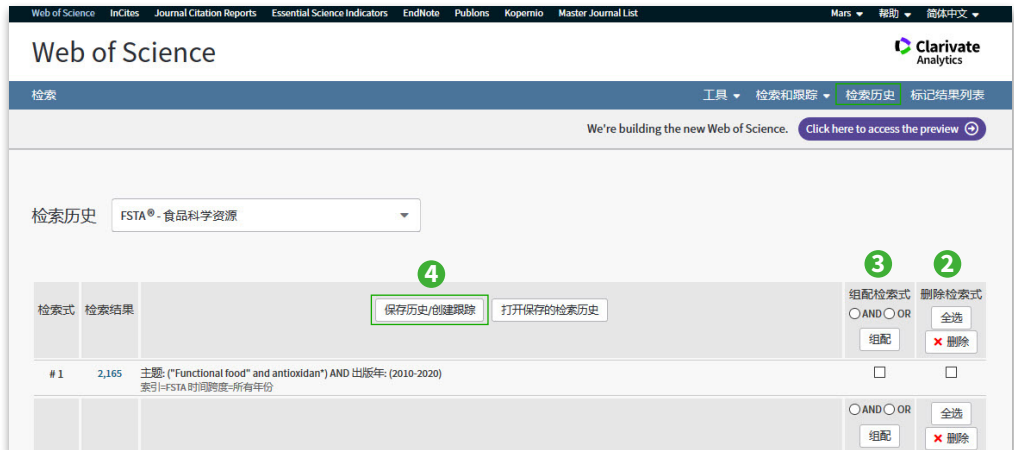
Web of Science InCites Journal Citation Reports Essential Science Indicators EndNote Publons Kopernio Master Journal List Mars 帮助 简体中文

Web of Science

Clarivate Analytics

检索

工具 检索和跟踪 检索历史 标记结果列表

We're building the new Web of Science. Click here to access the preview

检索历史 FSTA® - 食品科学资源

4 3 2

| 检索式 | 检索结果 | 保存历史/创建跟踪 打开保存的检索历史 | 组配检索式 AND OR 组配 | 删除检索式 全选 删除 |
|---|---|---|---|---|
| # 1 | 2,165 | 主题: ("Functional food" and antioxidan*) AND 出版年: (2010-2020) 索引=FSTA 时间跨度=所有年份 | ☐ | ☐ |
| | | | AND OR 组配 | 全选 删除 |